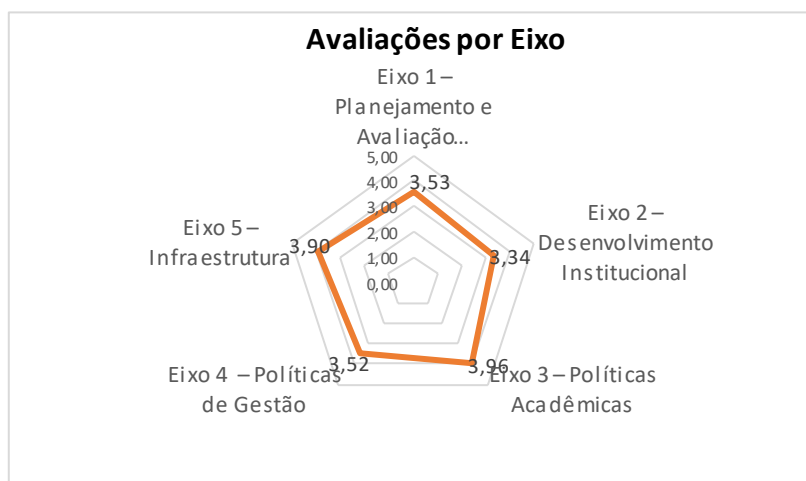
Avaliações por Eixo

Eixo 1 – Planejamento e Avaliação...

5,00
4,00
3,00
2,00
1,00
0,00

3,53

Eixo 2 – Desenvolvimento Institucional

3,34

Eixo 3 – Políticas Acadêmicas

3,96

Eixo 4 – Políticas de Gestão

3,52

Eixo 5 – Infraestrutura

3,90